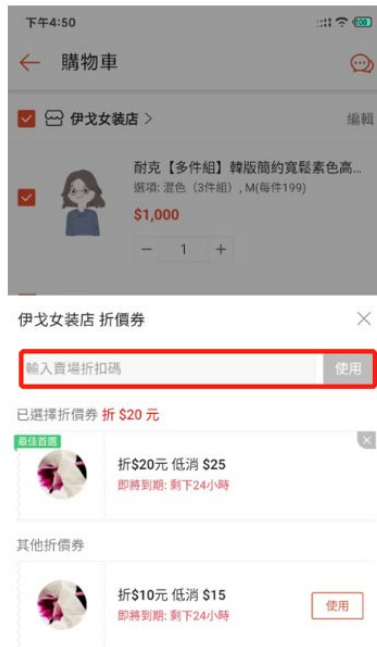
下午4:50

購物車

伊戈女裝店 >

編輯

耐克【多件組】韓版簡約寬鬆素色高...

選項: 混色（3件組）, M(每件199)

$1,000

1

伊戈女裝店 折價券

輸入賣場折扣碼

使用

已選擇折價券 折 $20 元

最佳首選

折$20元 低消 $25

即將到期: 剩下24小時

其他折價券

折$10元 低消 $15

即將到期: 剩下24小時

使用